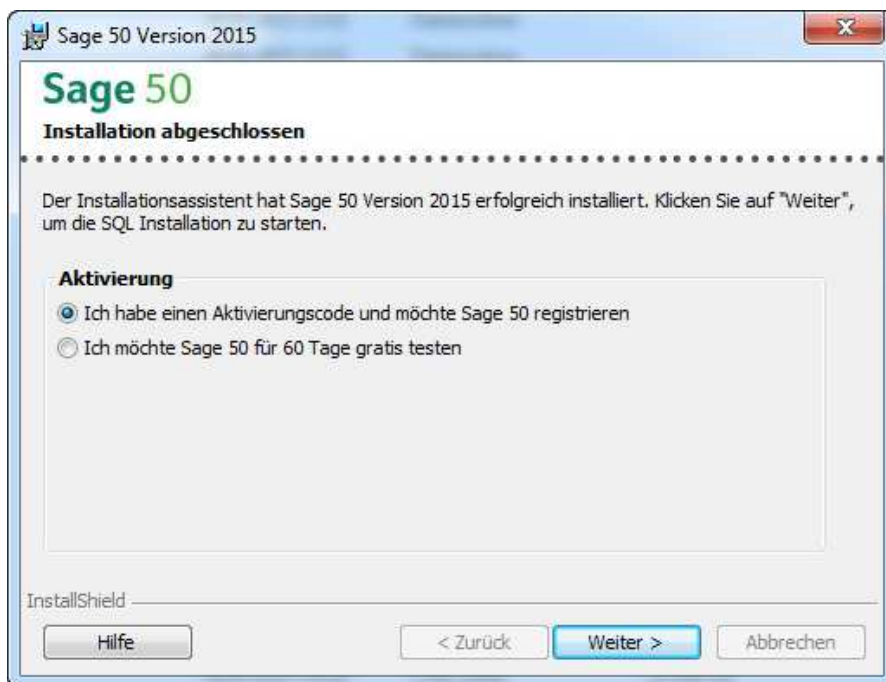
Sage 50 Version 2015

Sage 50

Installation abgeschlossen

Der Installationsassistent hat Sage 50 Version 2015 erfolgreich installiert. Klicken Sie auf "Weiter", um die SQL Installation zu starten.

Aktivierung

Ich habe einen Aktivierungscode und möchte Sage 50 registrieren

Ich möchte Sage 50 für 60 Tage gratis testen

InstallShield

Hilfe

< Zurück

Weiter >

Abbrechen